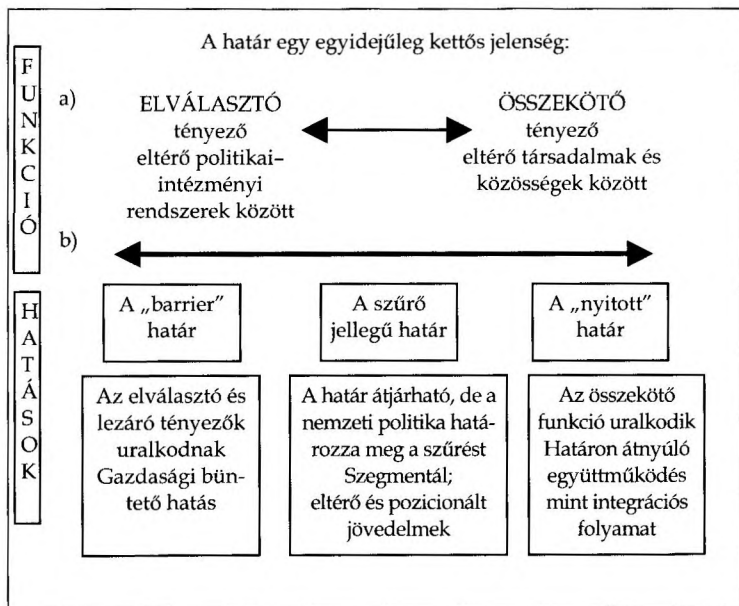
FUNKCIÓ

A határ egy egyidejűleg kettős jelenség:

a)

ELVÁLASZTÓ tényező eltérő politikai-intézményi rendszerek között

ÖSSZEKÖTŐ tényező eltérő társadalmak és közösségek között

b)

HATÁSOK

A „barrier" határ

A szűrő jellegű határ

A „nyitott" határ

Az elválasztó és lezáró tényezők uralkodnak Gazdasági büntető hatás

A határ átjárható, de a nemzeti politika határozza meg a szűrést Szegmentál; eltérő és pozicionált jövedelmek

Az összekötő funkció uralkodik Határon átnyúló együttműködés mint integrációs folyamat